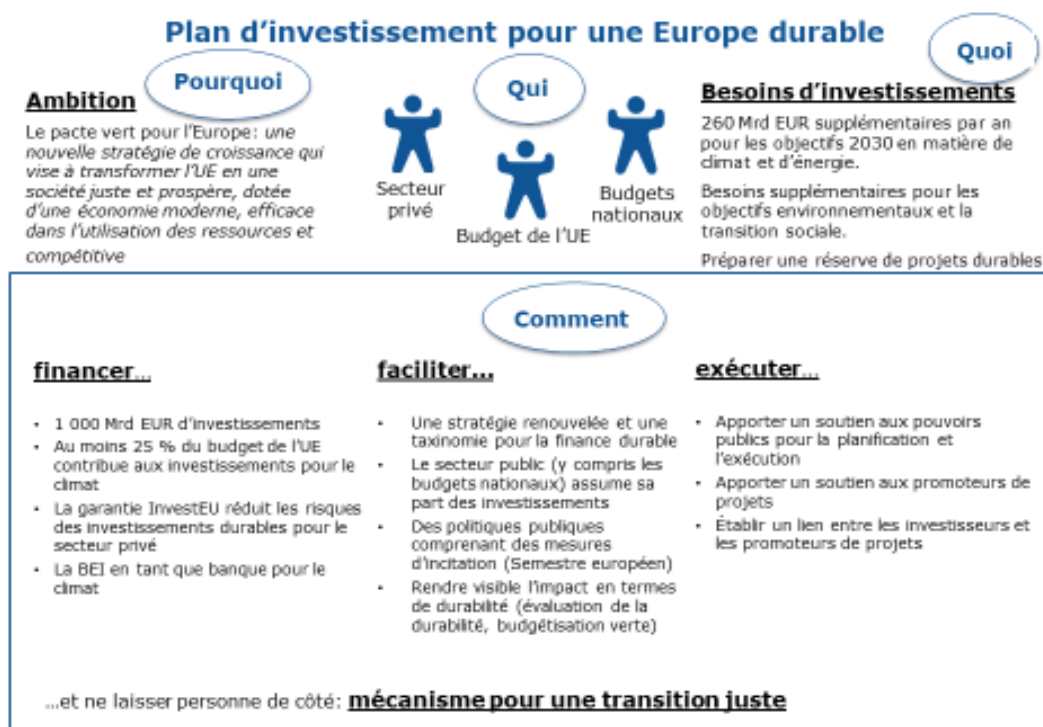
Plan d'investissement pour une Europe durable

Pourquoi

Ambition

Le pacte vert pour l'Europe: *une nouvelle stratégie de croissance qui vise à transformer l'UE en une société juste et prospère, dotée d'une économie moderne, efficace dans l'utilisation des ressources et compétitive*

Qui

Secteur privé

Budget de l'UE

Budgets nationaux

Quoi

Besoins d'investissements

260 Mrd EUR supplémentaires par an pour les objectifs 2030 en matière de climat et d'énergie.

Besoins supplémentaires pour les objectifs environnementaux et la transition sociale.

Préparer une réserve de projets durables

Comment

financer...

- 1 000 Mrd EUR d'investissements
- Au moins 25 % du budget de l'UE contribue aux investissements pour le climat
- La garantie InvestEU réduit les risques des investissements durables pour le secteur privé
- La BEI en tant que banque pour le climat

faciliter...

- Une stratégie renouvelée et une taxinomie pour la finance durable
- Le secteur public (y compris les budgets nationaux) assume sa part des investissements
- Des politiques publiques comprenant des mesures d'incitation (Semestre européen)
- Rendre visible l'impact en termes de durabilité (évaluation de la durabilité, budgétisation verte)

exécuter...

- Apporter un soutien aux pouvoirs publics pour la planification et l'exécution
- Apporter un soutien aux promoteurs de projets
- Établir un lien entre les investisseurs et les promoteurs de projets

...et ne laisser personne de côté: mécanisme pour une transition juste